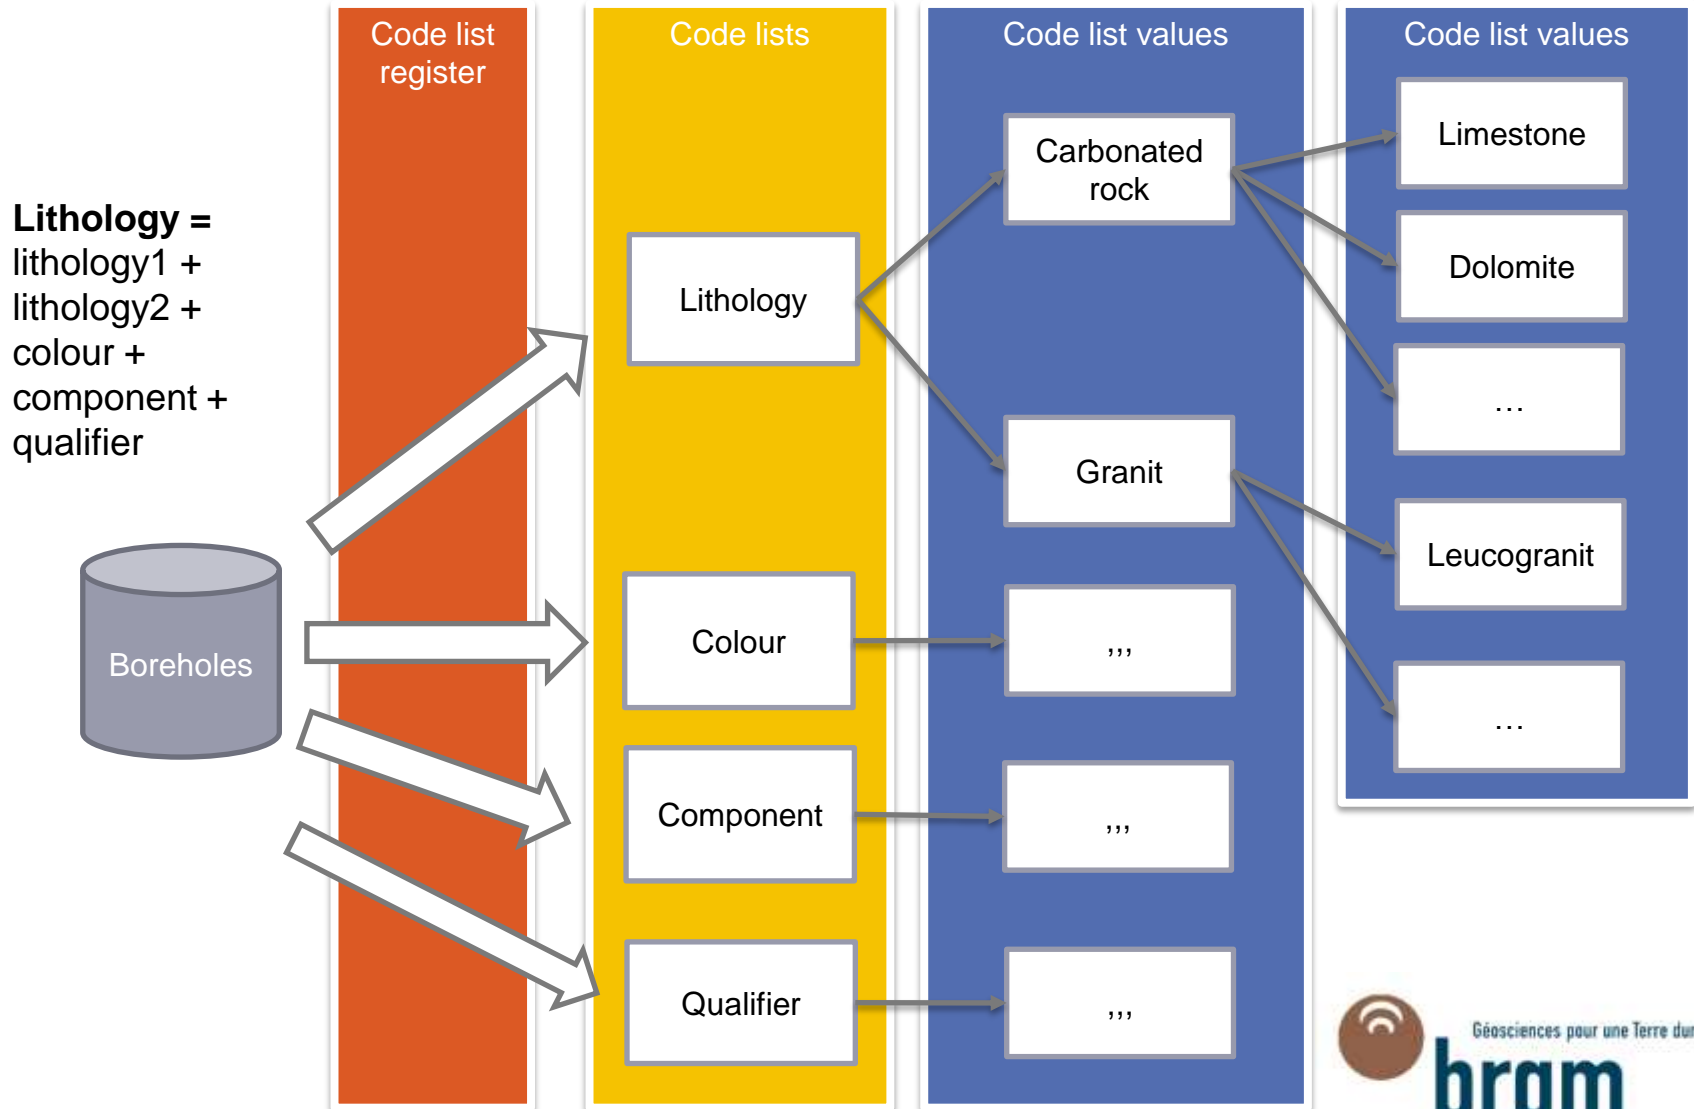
Code list register

Code lists

Code list values

Code list values

Lithology = lithology1 + lithology2 + colour + component + qualifier

Boreholes

Lithology

Colour

Component

Qualifier

Carbonated rock

Granit

,,,

,,,

,,,

Limestone

Dolomite

…

Leucogranit

…

Géosciences pour une Terre du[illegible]

brgm